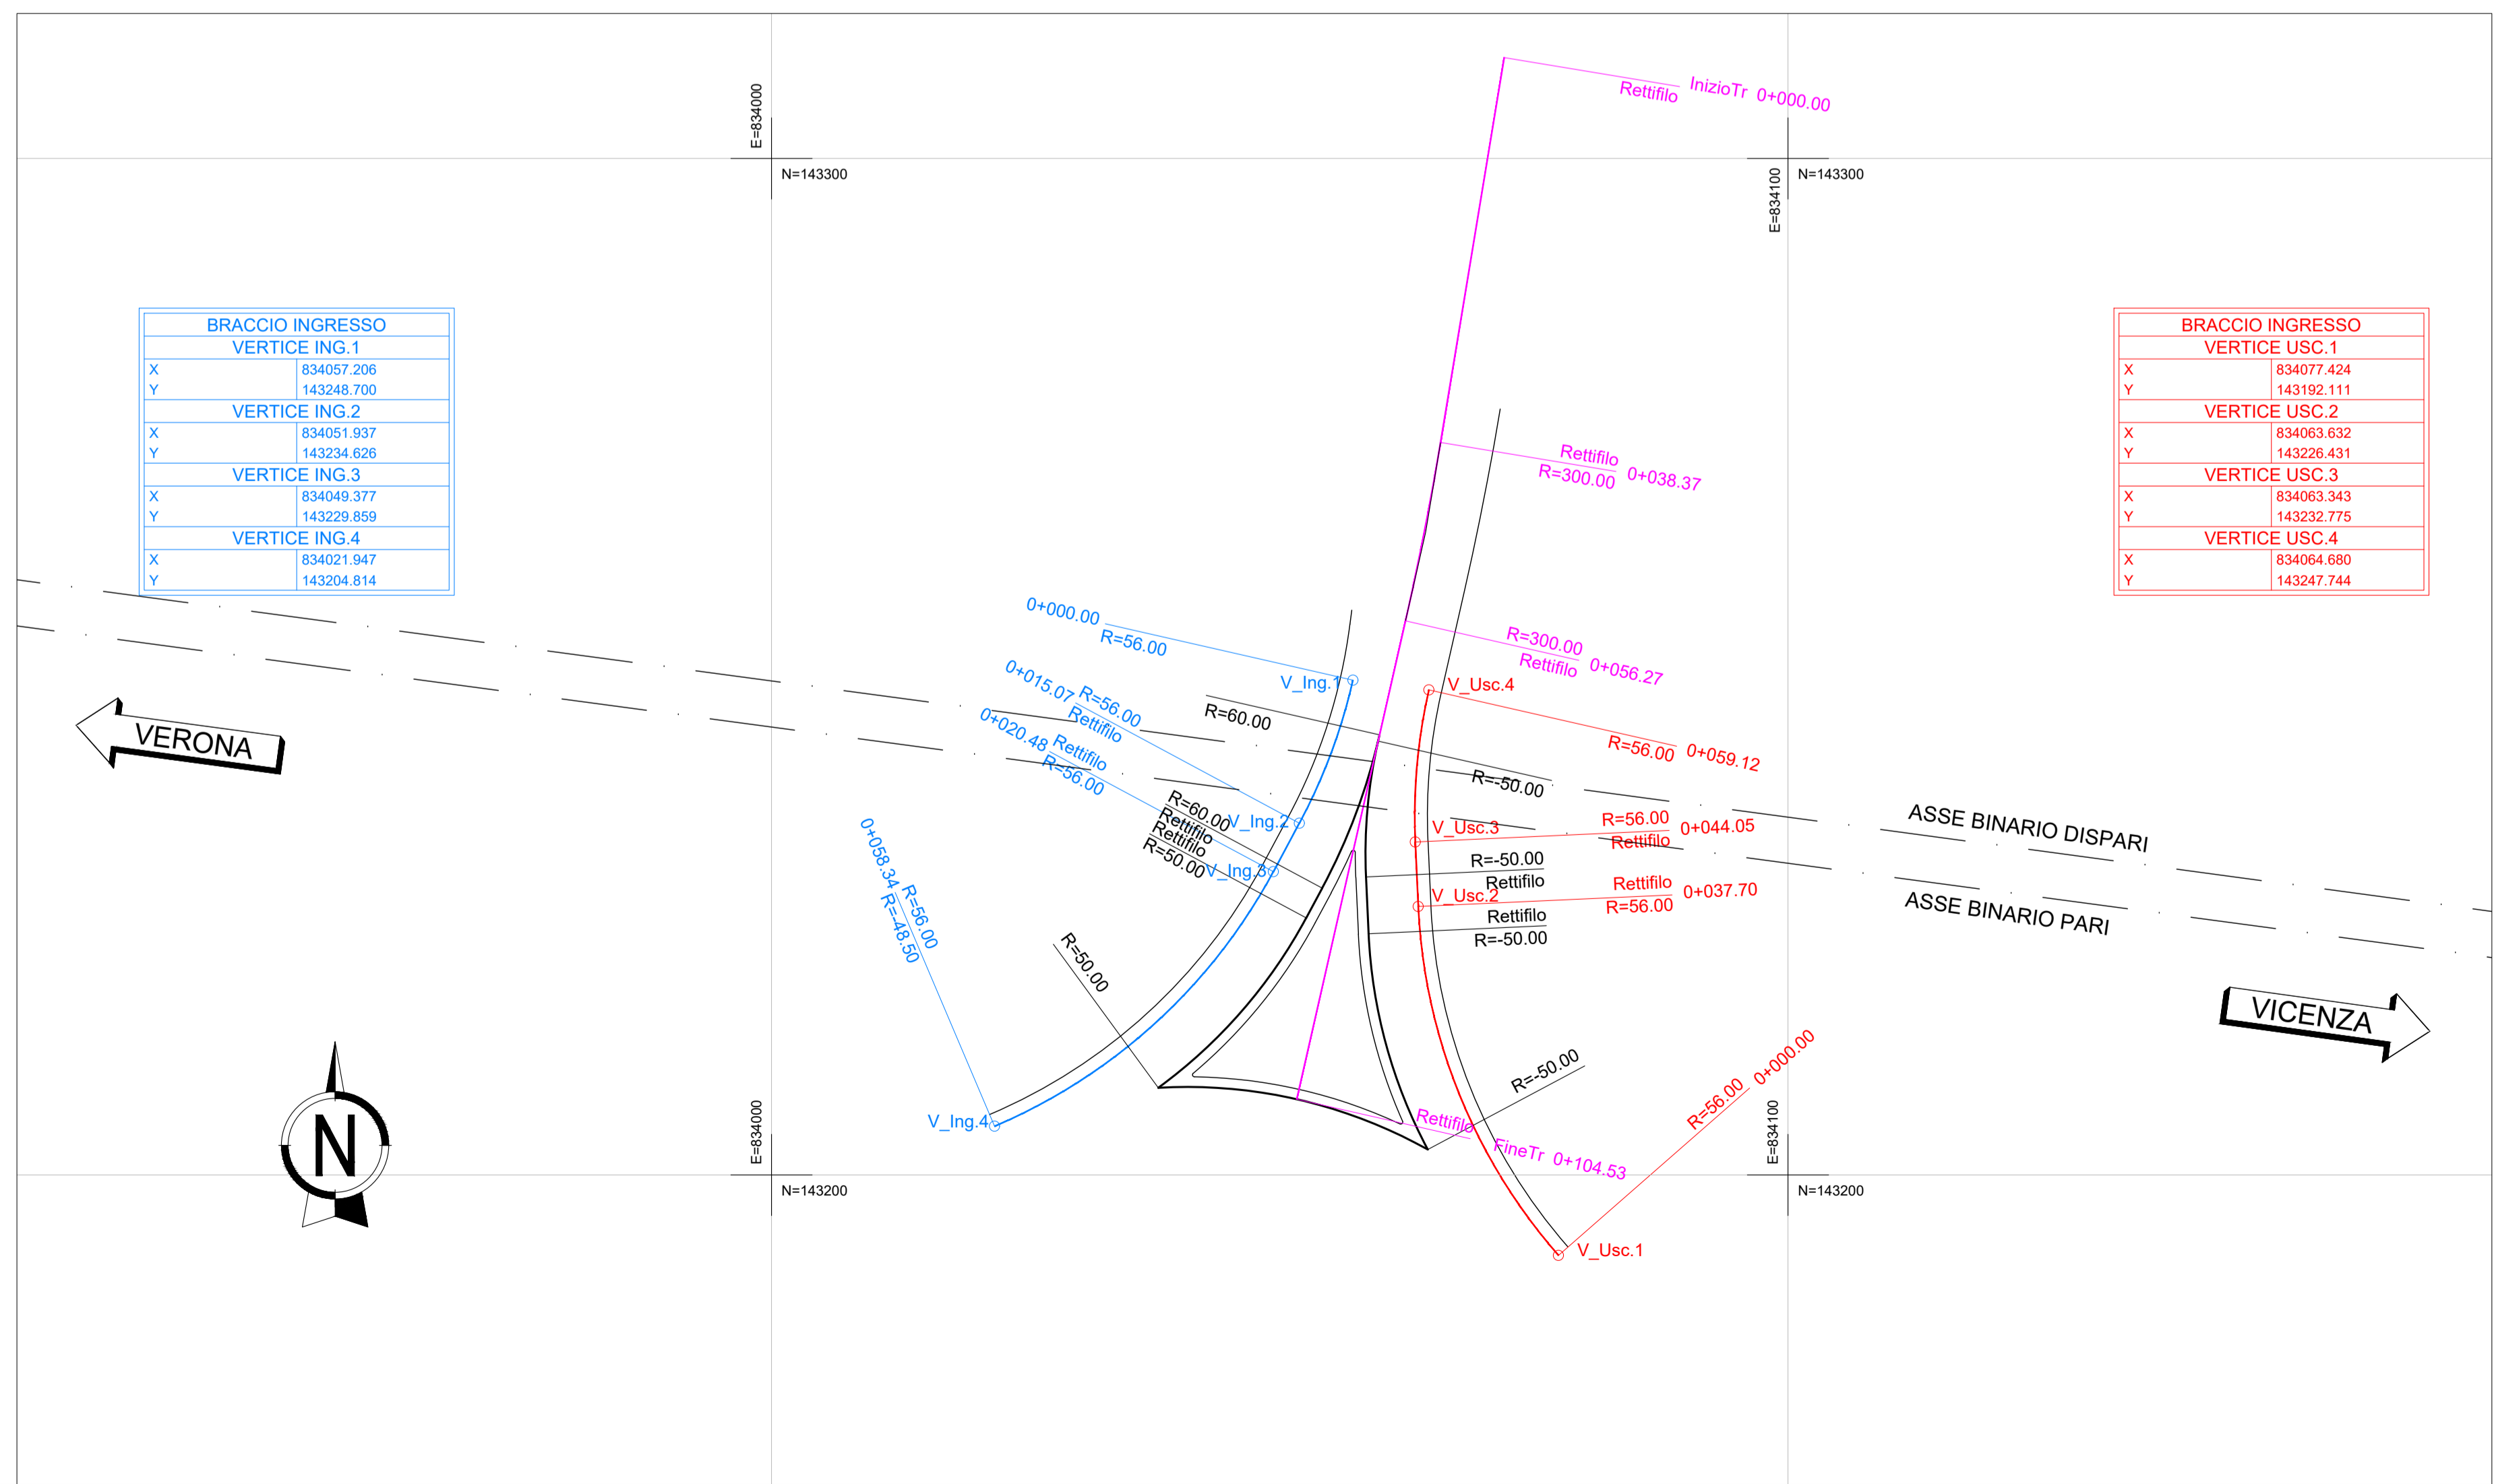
E=834000
N=143300
E=834100
N=143300

Rettifilo InizioTr 0+000.00

| BRACCIO INGRESSO | |
|---|---|
| VERTICE ING.1 | |
| X | 834057.206 |
| Y | 143248.700 |
| VERTICE ING.2 | |
| X | 834051.937 |
| Y | 143234.626 |
| VERTICE ING.3 | |
| X | 834049.377 |
| Y | 143229.859 |
| VERTICE ING.4 | |
| X | 834021.947 |
| Y | 143204.814 |

| BRACCIO INGRESSO | |
|---|---|
| VERTICE USC.1 | |
| X | 834077.424 |
| Y | 143192.111 |
| VERTICE USC.2 | |
| X | 834063.632 |
| Y | 143226.431 |
| VERTICE USC.3 | |
| X | 834063.343 |
| Y | 143232.775 |
| VERTICE USC.4 | |
| X | 834064.680 |
| Y | 143247.744 |

Rettifilo R=300.00 0+038.37
R=300.00 Rettifilo 0+056.27
0+000.00 R=56.00
V_Ing.1
V_Usc.4
R=56.00 0+059.12
0+015.07 R=56.00 Rettifilo
R=60.00
0+020.48 Rettifilo R=56.00
R=-50.00
VERONA
R=60.00 Rettifilo Rettifilo R=50.00
V_Ing.2
V_Ing.3
V_Usc.3
R=56.00 Rettifilo 0+044.05
ASSE BINARIO DISPARI
R=-50.00 Rettifilo
V_Usc.2
Rettifilo R=56.00 0+037.70
Rettifilo R=-50.00
ASSE BINARIO PARI
0+058.34 R=56.00 R=-48.50
R=50.00
VICENZA
R=-50.00
R=56.00 0+000.00
V_Ing.4
Rettifilo
FineTr 0+104.53
N
E=834000
N=143200
E=834100
N=143200
V_Usc.1